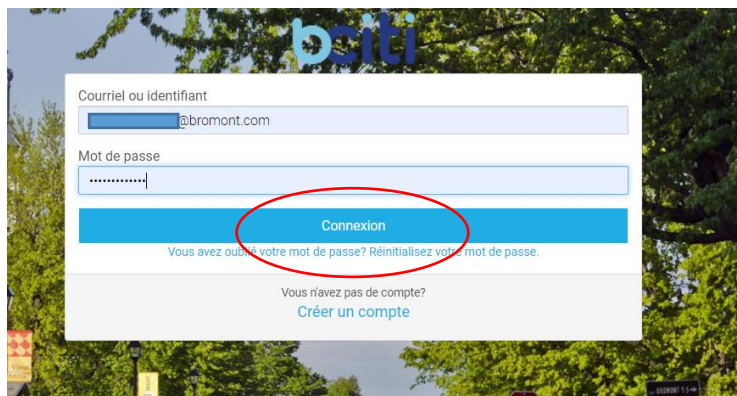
bciti

Courriel ou identifiant

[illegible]@bromont.com

Mot de passe

•••••••••••••

Connexion

Vous avez oublié votre mot de passe? Réinitialisez votre mot de passe.

Vous n'avez pas de compte?

Créer un compte